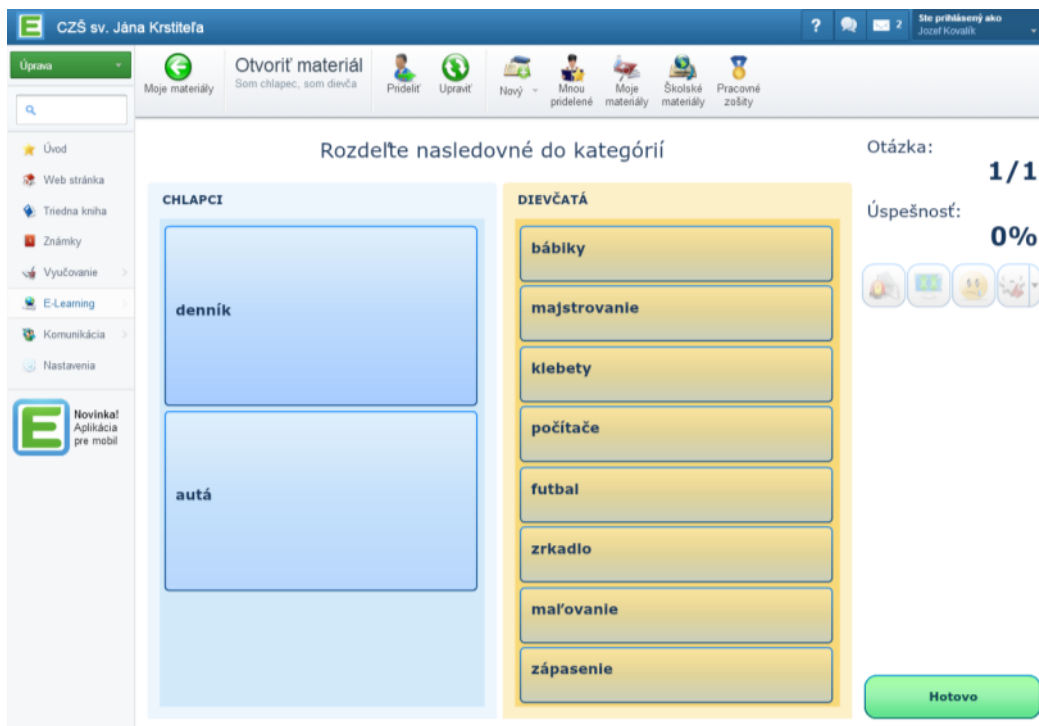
E CZŠ sv. Jána Krstiteľa

? 2 Ste prihlásený ako Jozef Kovalík

Úprava

Moje materiály

Otvoriť materiál
Som chlapec, som dievča

Prideliť Upraviť Nový Mnou pridelené Moje materiály Školské materiály Pracovné zošity

Úvod
Web stránka
Triedna kniha
Známky
Vyučovanie
E-Learning
Komunikácia
Nastavenia

Novinka! Aplikácia pre mobil

Rozdeľte nasledovné do kategórií

CHLAPCI

denník

autá

DIEVČATÁ

bábiky

majstrovanie

klebety

počítače

futbal

zrkadlo

maľovanie

zápasenie

Otázka:
1/1

Úspešnosť:
0%

Hotovo